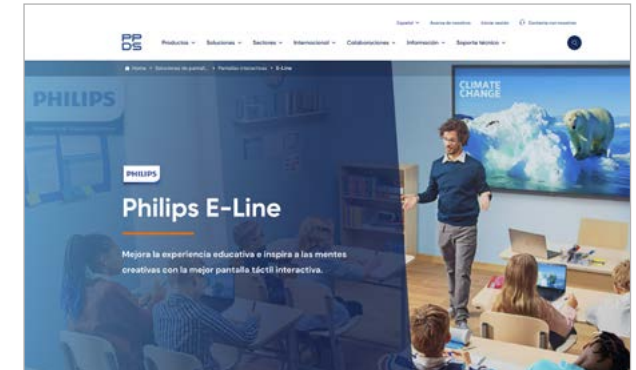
Español ∨ Acerca de nosotros Iniciar sesión Contacte con nosotros

PP DS

Productos ∨ Soluciones ∨ Sectores ∨ Internacional ∨ Colaboraciones ∨ Información ∨ Soporte técnico ∨

Home > Soluciones de pantall... > Pantallas interactivas > E-Line

PHILIPS

CLIMATE CHANGE

PHILIPS

Philips E-Line

Mejora la experiencia educativa e inspira a las mentes creativas con la mejor pantalla táctil interactiva.